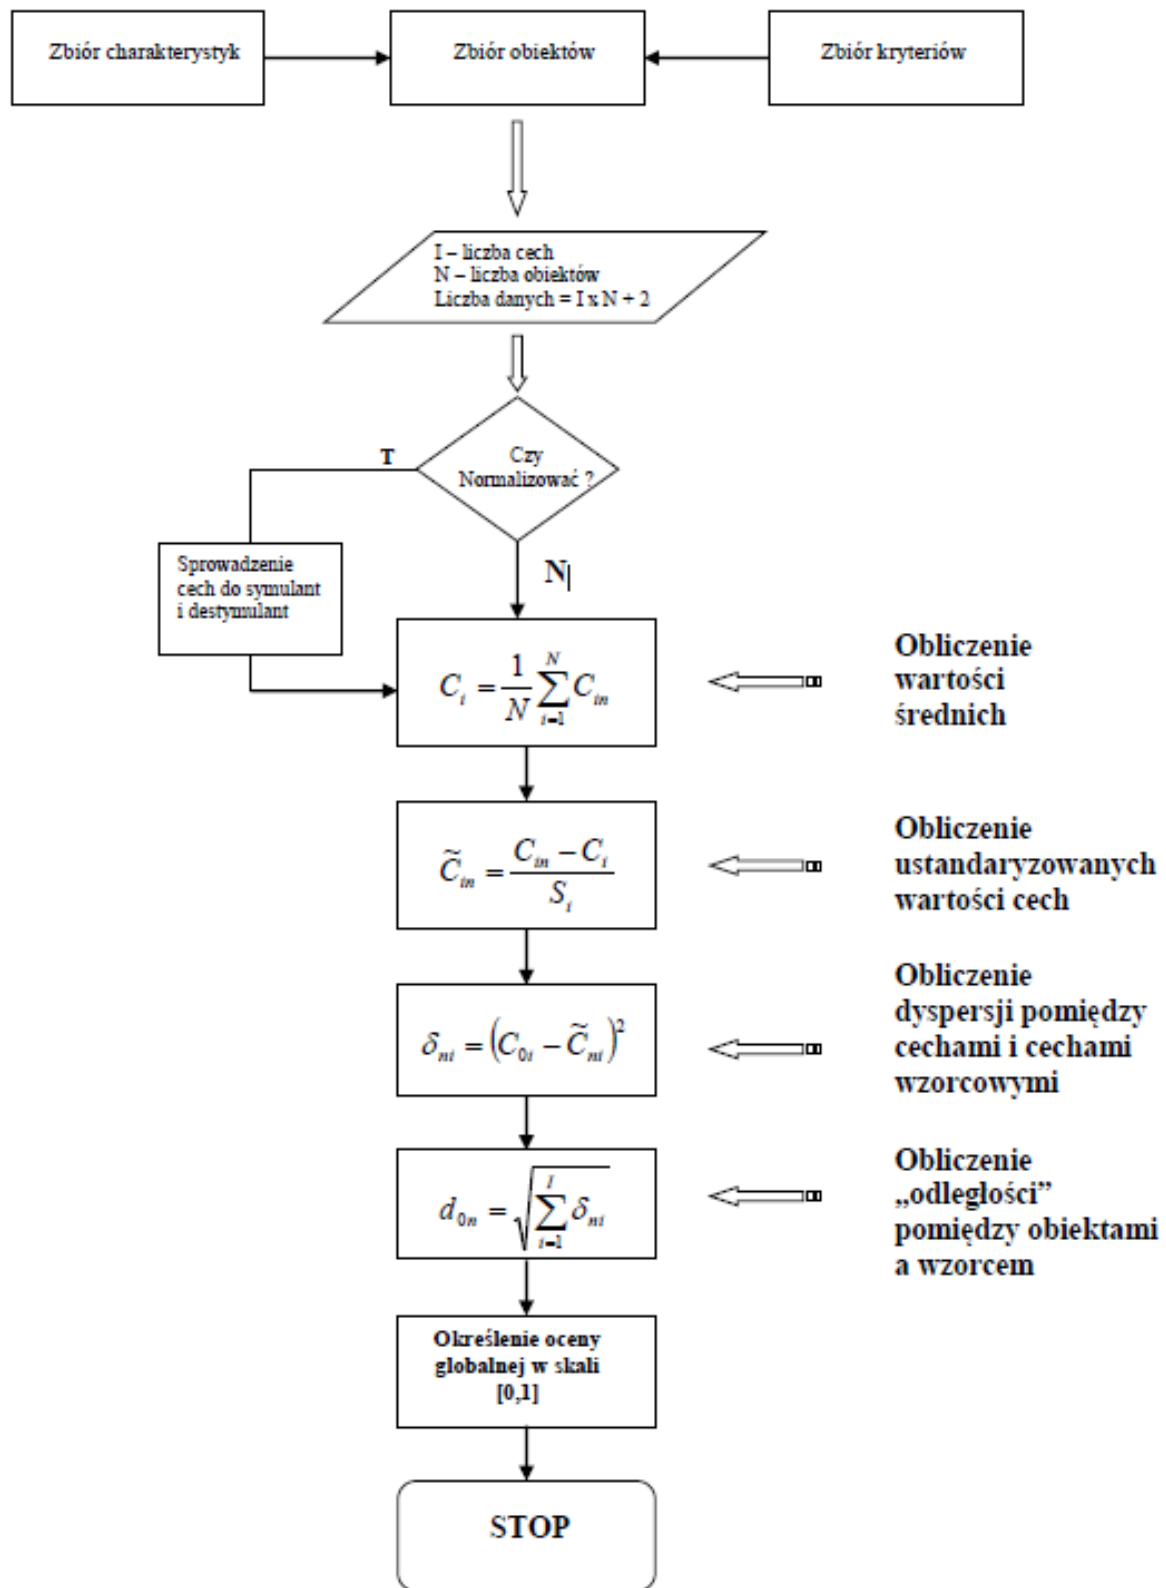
Zbiór charakterystyk

Zbiór obiektów

Zbiór kryteriów

I – liczba cech
N – liczba obiektów
Liczba danych = I x N + 2

Czy Normalizować ?

T

N

Sprowadzenie cech do symulant i destymulant

$C_i = \frac{1}{N}\sum_{i=1}^{N} C_{in}$

Obliczenie wartości średnich

$\widetilde{C}_{in} = \frac{C_{in} - C_i}{S_i}$

Obliczenie ustandaryzowanych wartości cech

$\delta_{ni} = \left(C_{0i} - \widetilde{C}_{ni}\right)^2$

Obliczenie dyspersji pomiędzy cechami i cechami wzorcowymi

$d_{0n} = \sqrt{\sum_{i=1}^{I} \delta_{ni}}$

Obliczenie „odległości" pomiędzy obiektami a wzorcem

Określenie oceny globalnej w skali [0,1]

STOP